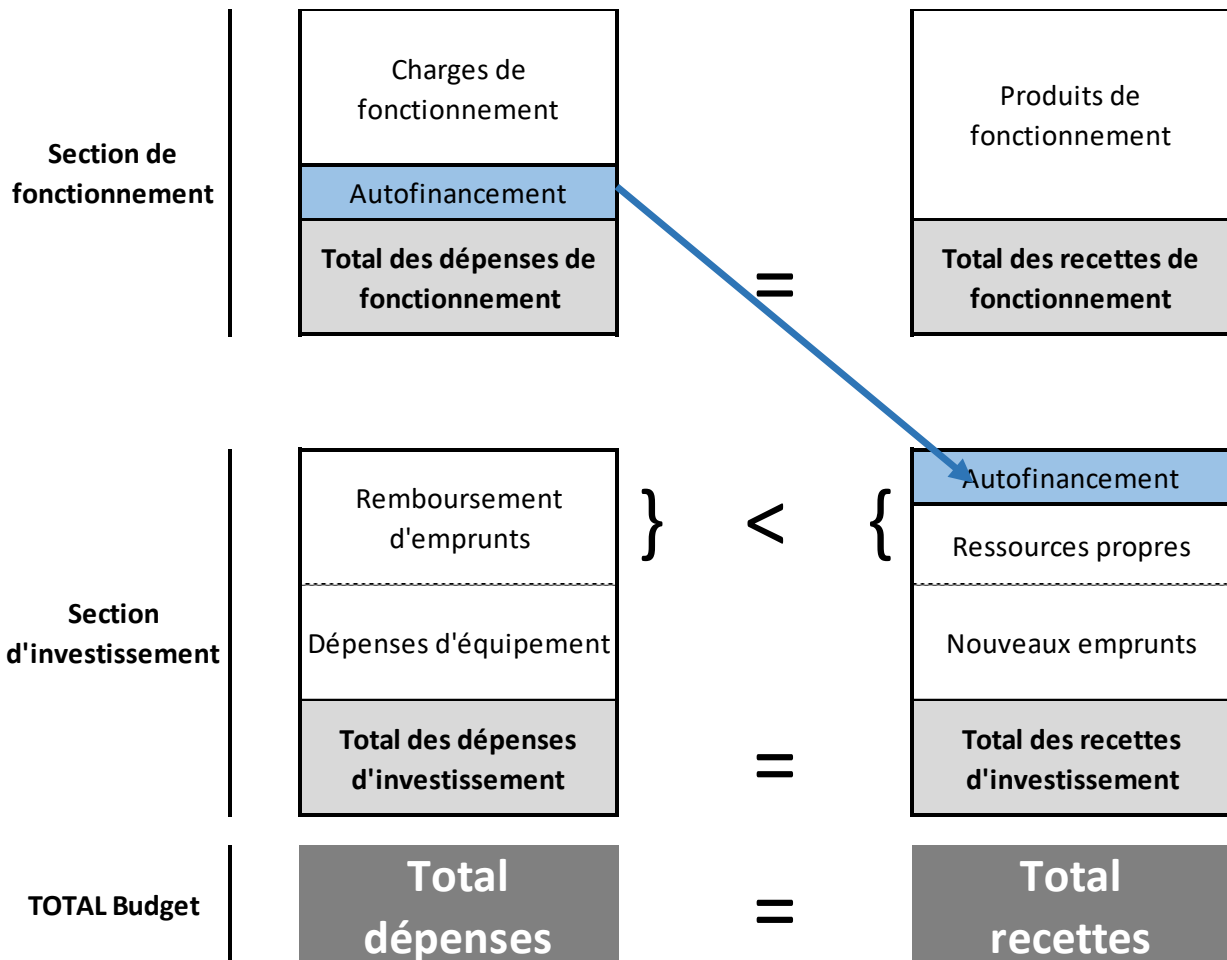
Section de fonctionnement

Charges de fonctionnement

Autofinancement

Total des dépenses de fonctionnement

=

Produits de fonctionnement

Total des recettes de fonctionnement

Section d'investissement

Remboursement d'emprunts

}

<

{

Autofinancement

Ressources propres

Dépenses d'équipement

Nouveaux emprunts

Total des dépenses d'investissement

=

Total des recettes d'investissement

TOTAL Budget

Total dépenses

=

Total recettes